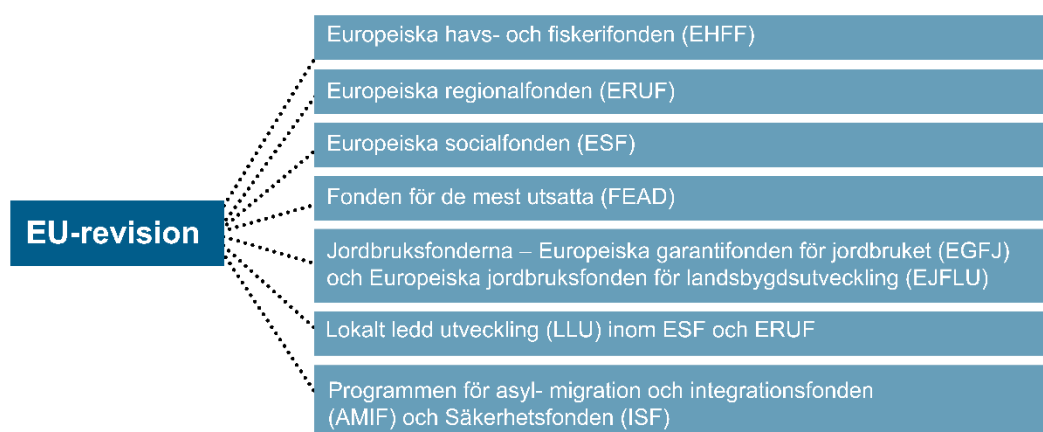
EU-revision

Europeiska havs- och fiskerifonden (EHFF)

Europeiska regionalfonden (ERUF)

Europeiska socialfonden (ESF)

Fonden för de mest utsatta (FEAD)

Jordbruksfonderna – Europeiska garantifonden för jordbruket (EGFJ) och Europeiska jordbruksfonden för landsbygdsutveckling (EJFLU)

Lokalt ledd utveckling (LLU) inom ESF och ERUF

Programmen för asyl- migration och integrationsfonden (AMIF) och Säkerhetsfonden (ISF)